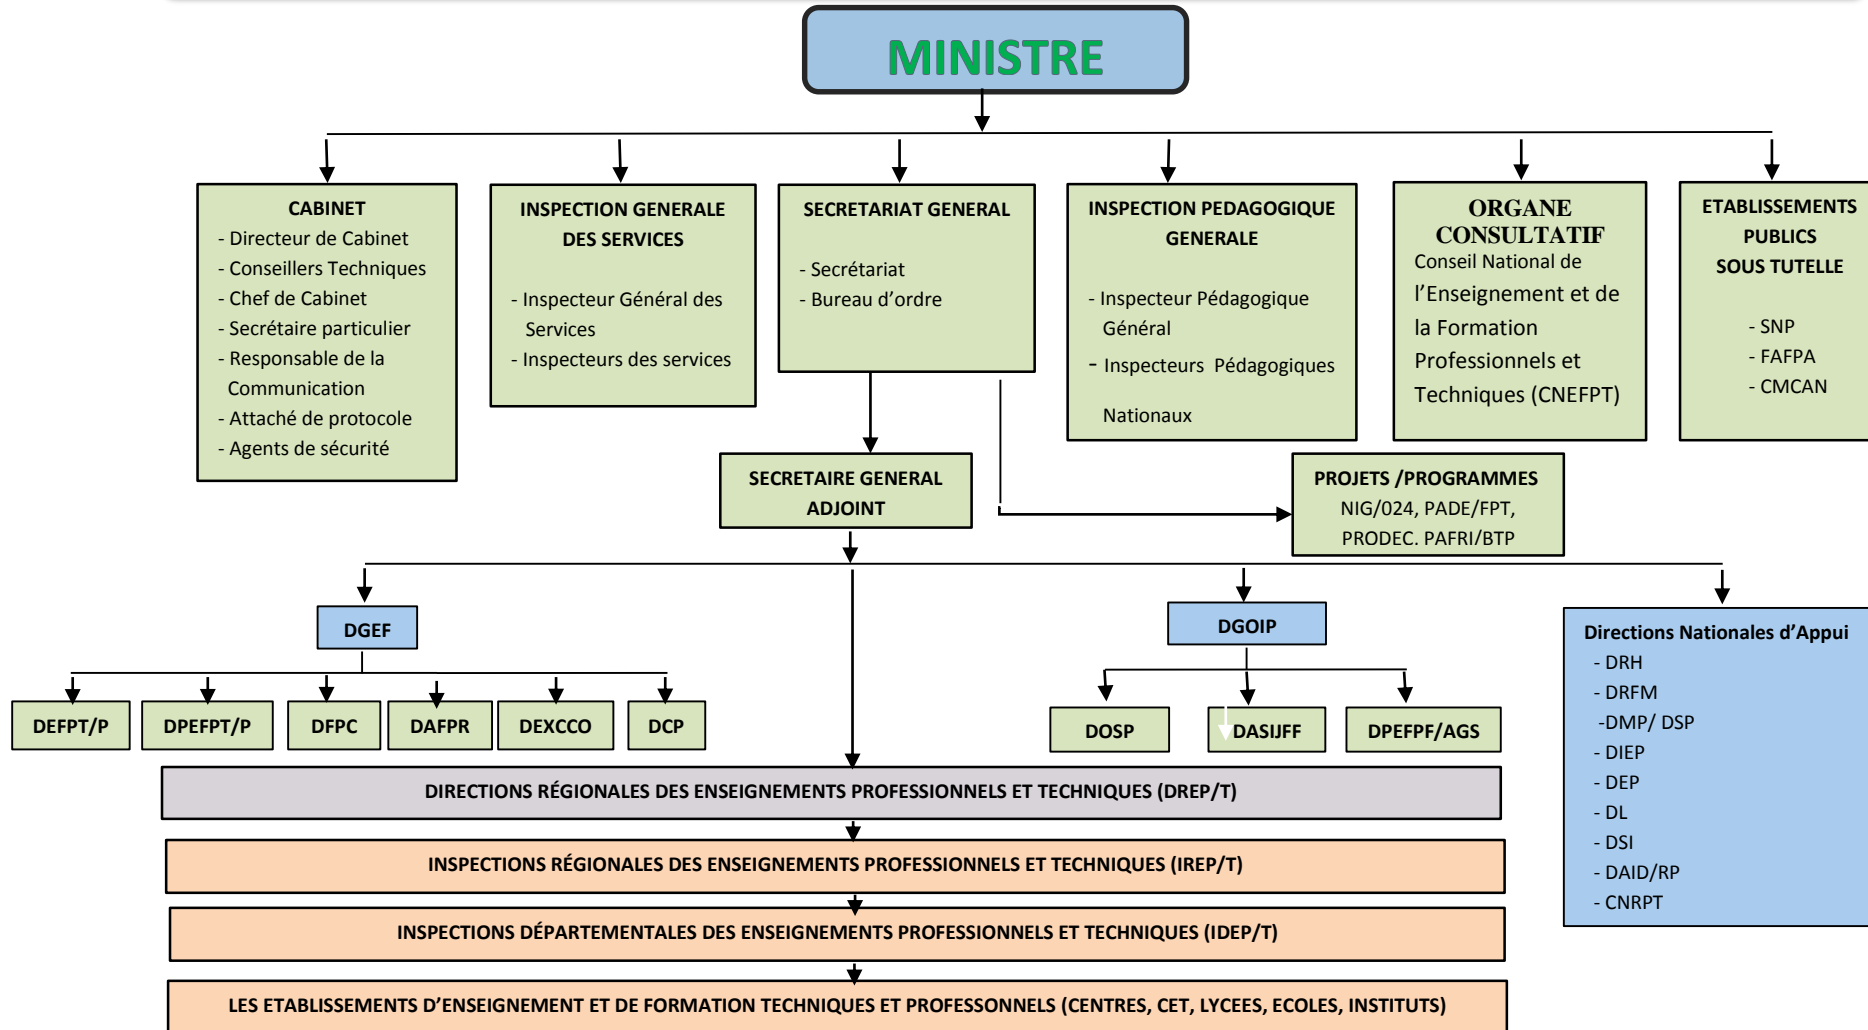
MINISTRE

CABINET
- Directeur de Cabinet
- Conseillers Techniques
- Chef de Cabinet
- Secrétaire particulier
- Responsable de la Communication
- Attaché de protocole
- Agents de sécurité

INSPECTION GENERALE DES SERVICES
- Inspecteur Général des Services
- Inspecteurs des services

SECRETARIAT GENERAL
- Secrétariat
- Bureau d'ordre

INSPECTION PEDAGOGIQUE GENERALE
- Inspecteur Pédagogique Général
- Inspecteurs Pédagogiques Nationaux

ORGANE CONSULTATIF
Conseil National de l'Enseignement et de la Formation Professionnels et Techniques (CNEFPT)

ETABLISSEMENTS PUBLICS SOUS TUTELLE
- SNP
- FAFPA
- CMCAN

SECRETAIRE GENERAL ADJOINT

PROJETS /PROGRAMMES
NIG/024, PADE/FPT, PRODEC. PAFRI/BTP

DGEF

DEFPT/P | DPEFPT/P | DFPC | DAFPR | DEXCCO | DCP

DGOIP

DOSP | DASIJFF | DPEFPF/AGS

Directions Nationales d'Appui
- DRH
- DRFM
-DMP/ DSP
- DIEP
- DEP
- DL
- DSI
- DAID/RP
- CNRPT

DIRECTIONS RÉGIONALES DES ENSEIGNEMENTS PROFESSIONNELS ET TECHNIQUES (DREP/T)

INSPECTIONS RÉGIONALES DES ENSEIGNEMENTS PROFESSIONNELS ET TECHNIQUES (IREP/T)

INSPECTIONS DÉPARTEMENTALES DES ENSEIGNEMENTS PROFESSIONNELS ET TECHNIQUES (IDEP/T)

LES ETABLISSEMENTS D'ENSEIGNEMENT ET DE FORMATION TECHNIQUES ET PROFESSIONNELS (CENTRES, CET, LYCEES, ECOLES, INSTITUTS)